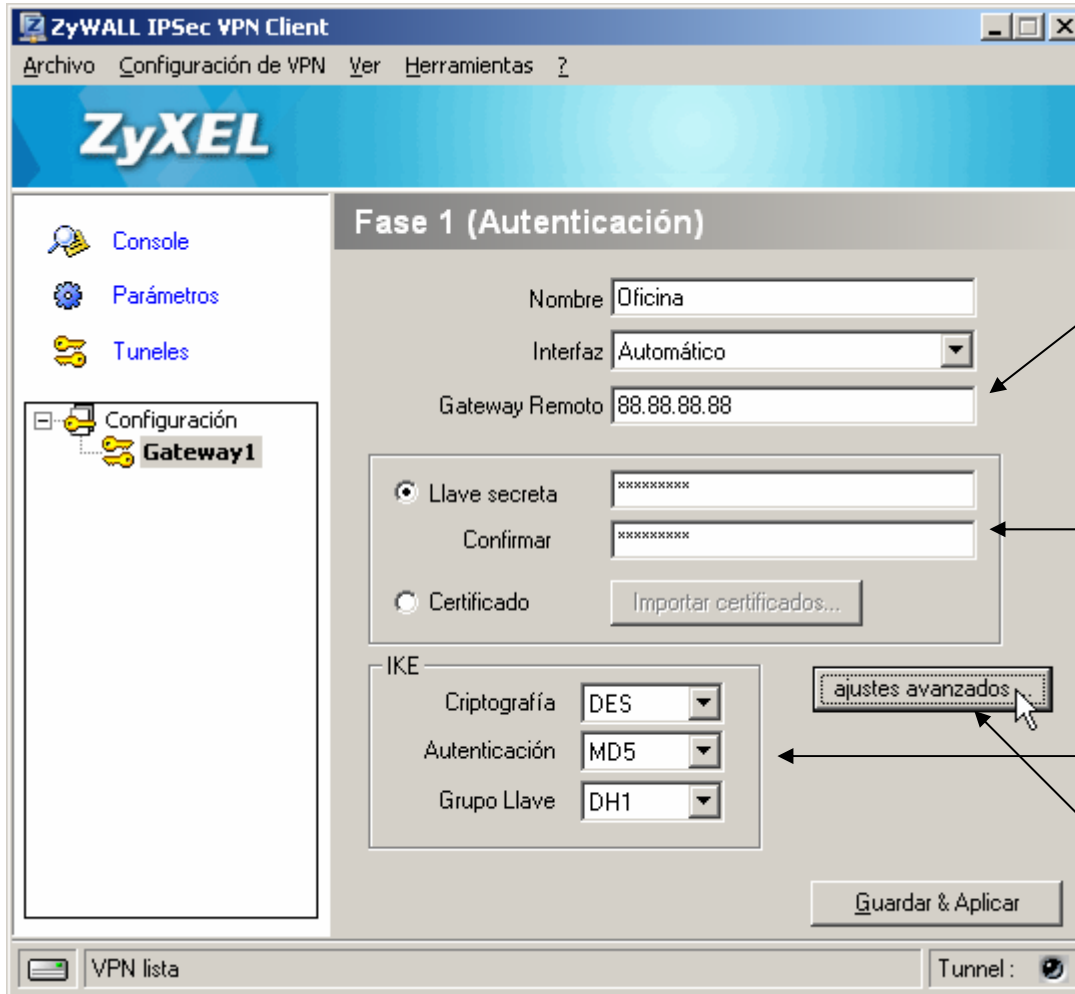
ZyWALL IPSec VPN Client

Archivo Configuración de VPN Ver Herramientas ?

ZyXEL

Console
Parámetros
Tuneles

Configuración
Gateway1

Fase 1 (Autenticación)

Nombre Oficina
Interfaz Automático
Gateway Remoto 88.88.88.88

Llave secreta *********
Confirmar *********
Certificado Importar certificados...

IKE
Criptografía DES
Autenticación MD5
Grupo Llave DH1

ajustes avanzados...

Guardar & Aplicar

VPN lista
Tunnel :